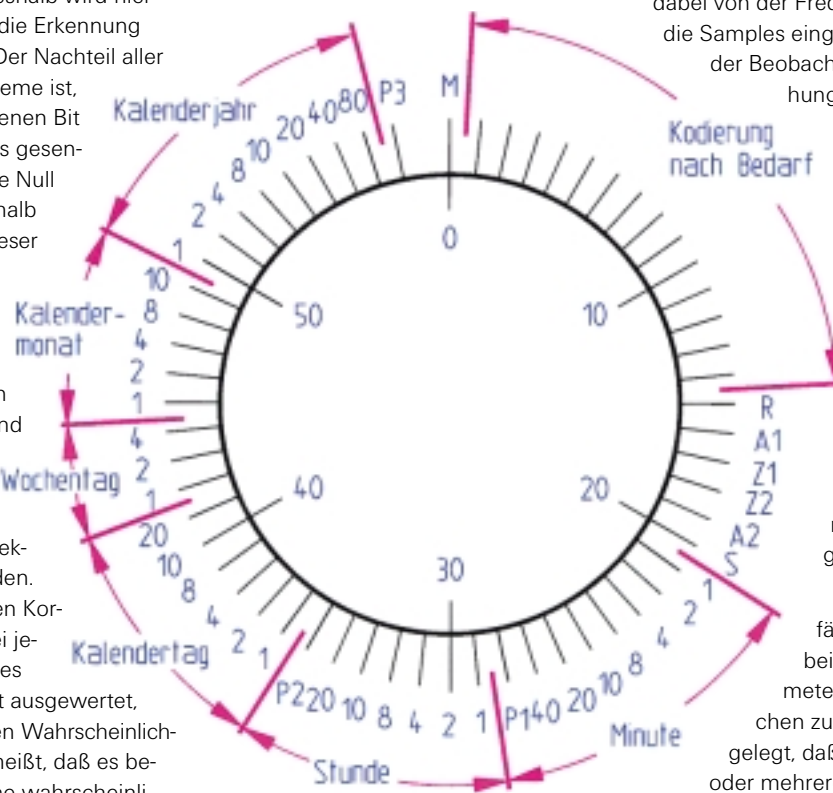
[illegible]b wird hier die Erkennung Der Nachteil aller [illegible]eme ist, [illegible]enen Bit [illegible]s gesen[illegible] Null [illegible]halb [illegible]eser

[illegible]n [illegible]nd

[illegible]ek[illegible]den. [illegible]en Kor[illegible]i je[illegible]es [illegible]t ausgewertet, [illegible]en Wahrscheinlich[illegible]heißt, daß es be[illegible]

dabei von der Fre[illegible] die Samples eing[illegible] der Beobach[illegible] hung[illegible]

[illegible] g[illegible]

fä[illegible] bei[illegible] mete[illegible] chen zu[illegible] gelegt, daß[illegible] oder mehrer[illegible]

M
0
Kodierung nach Bedarf
10
R
A1
Z1
Z2
A2
S
20
1
2
4
8
10
20
40
Minute
P1
1
2
4
8
10
20
P2
30
Stunde
1
2
4
8
10
20
Kalendertag
1
2
4
Wochentag
40
1
2
4
8
10
Kalender-monat
50
1
2
4
8
10
20
40
80
P3
Kalenderjahr